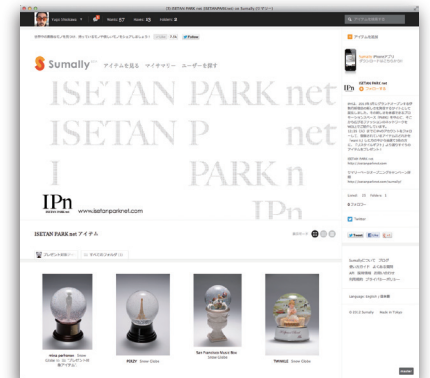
(9) ISETAN PARK net (ISETANPARKnet) on Sumally (サマリー)

Yuji Onodera 9 Items 57 Haves 13 Wants 3

Sumally アイテムを見る マイサマリー ユーザーを探す

ISETAN PARK net

ISETAN PARK P net

I PARK n

IPn www.isetanparknet.com

ISETAN PARK net アイテム

プレゼントのネタ マイスノードーム

nina parlson Snow Globe

POLY Snow Globe

San Francisco Music Box Snow Globe

TWINKLE Snow Globe

アイテムを登録

Sumally iPhoneアプリ

ISETAN PARK net

フォローする

ISETAN PARK net

Items 33 Fans 1

Twitter

Sumallyについて ブログ

Language: English | 日本語

© 2012 Sumally Made in Tokyo